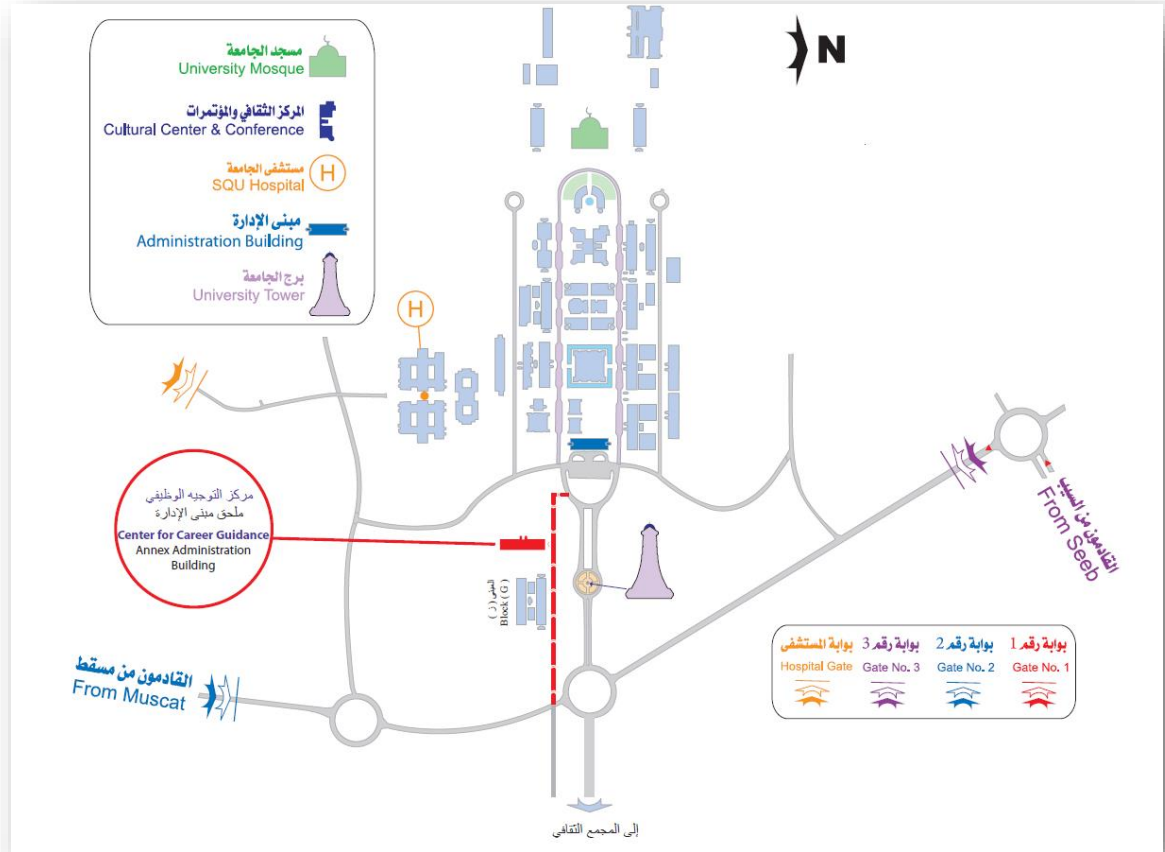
N

مسجد الجامعة
University Mosque

المركز الثقافي والمؤتمرات
Cultural Center & Conference

مستشفى الجامعة
SQU Hospital

مبنى الإدارة
Administration Building

برج الجامعة
University Tower

H

H

مركز التوجيه الوظيفي
ملحق مبنى الإدارة
Center for Career Guidance
Annex Administration Building

المبنى ( ج )
Block ( G )

القادمون من السيب
From Seeb

القادمون من مسقط
From Muscat

| بوابة المستشفى | بوابة رقم 3 | بوابة رقم 2 | بوابة رقم 1 |
|---|---|---|---|
| Hospital Gate | Gate No. 3 | Gate No. 2 | Gate No. 1 |

إلى المجمع الثقافي